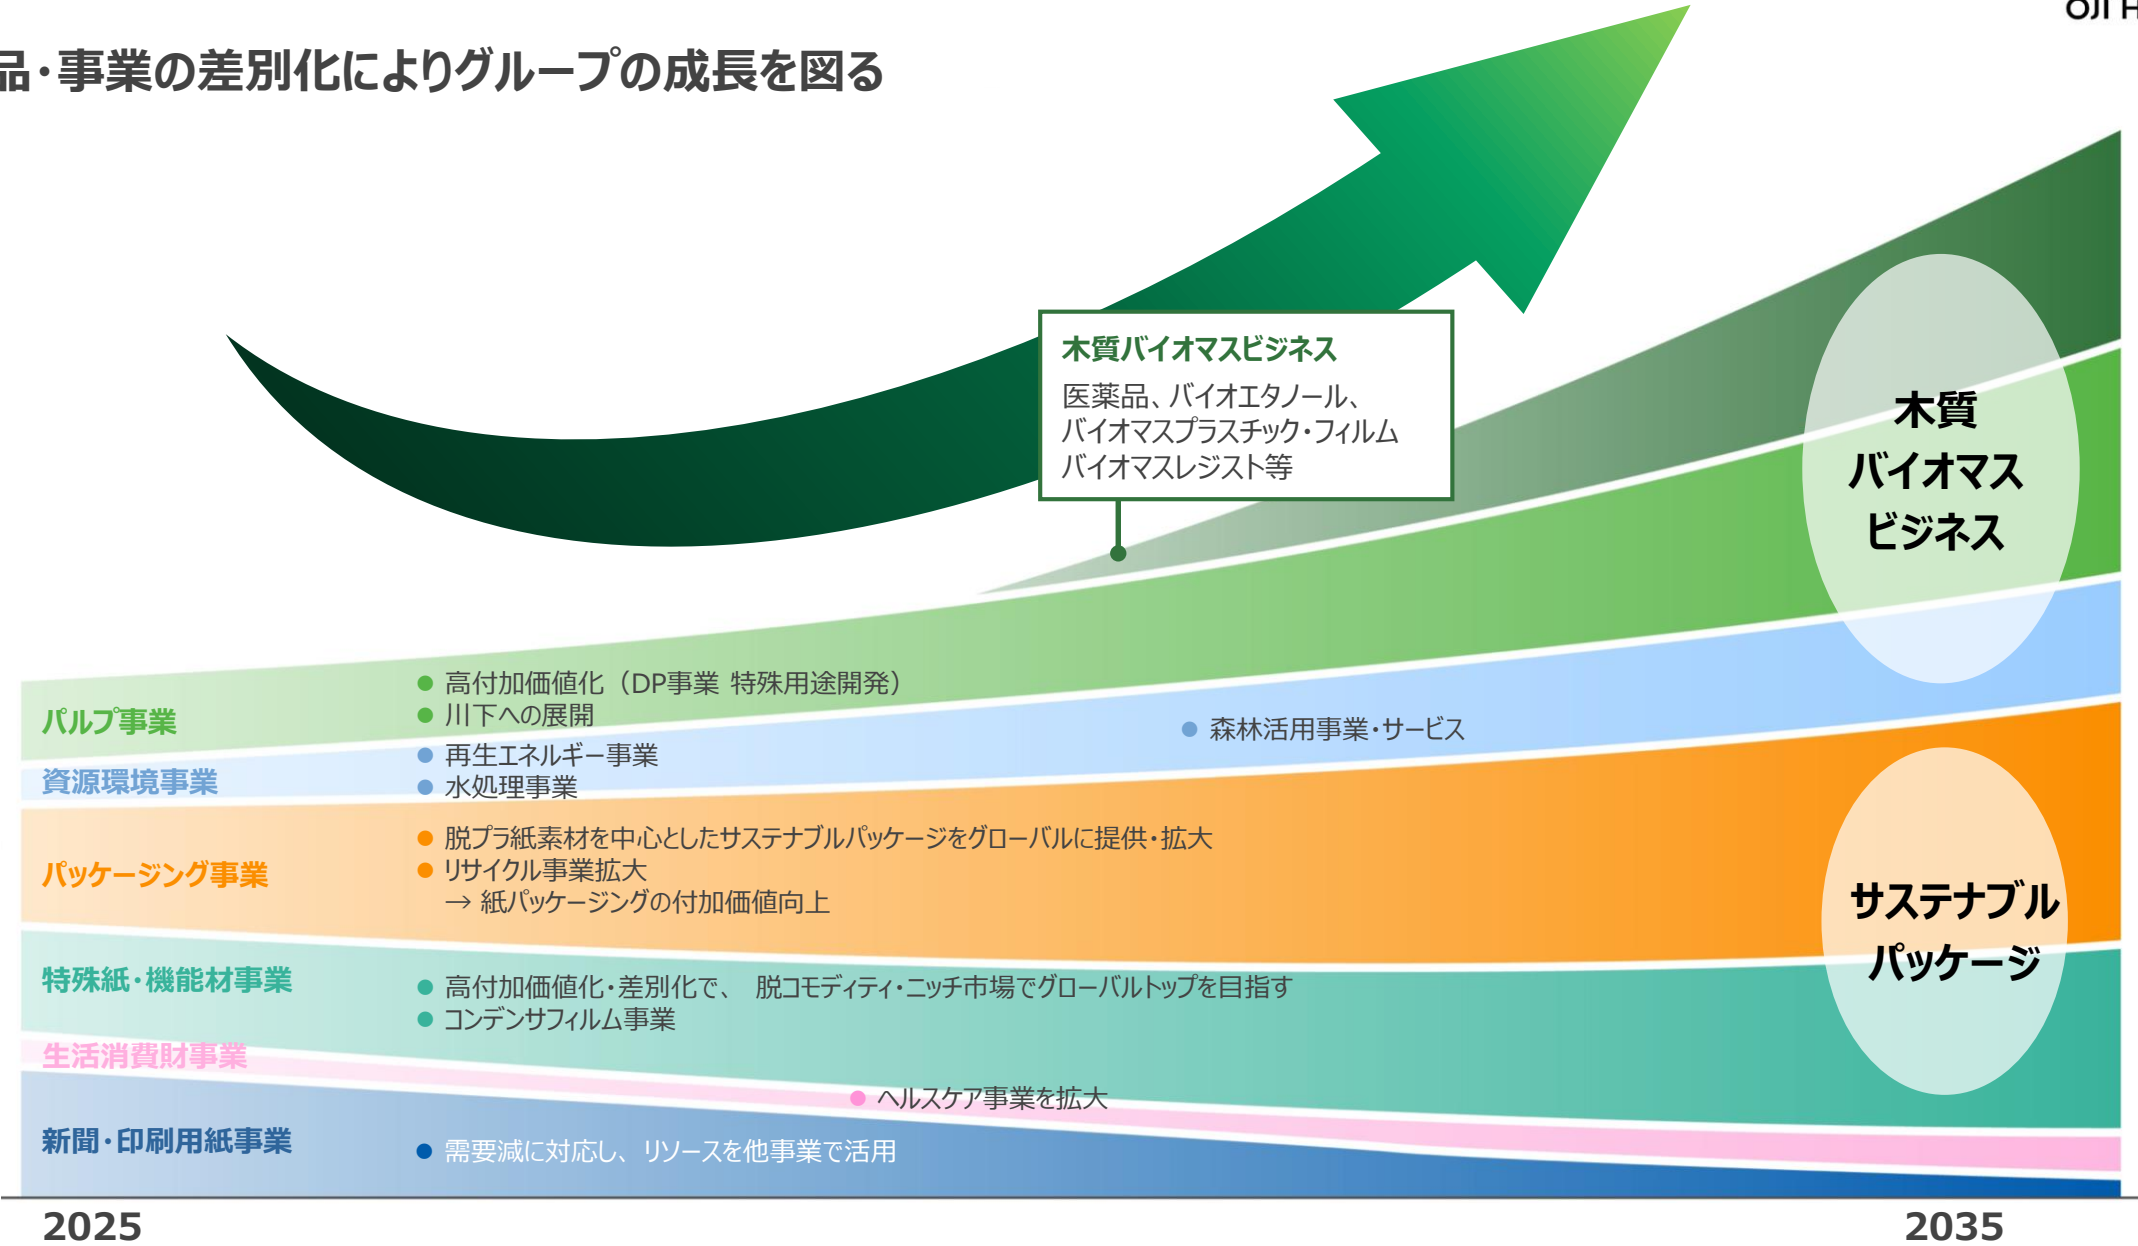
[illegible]品・事業の差別化によりグループの成長を図る

OJI H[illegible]

木質バイオマスビジネス
医薬品、バイオエタノール、バイオマスプラスチック・フィルム
バイオマスレジスト等

木質
バイオマス
ビジネス

パルプ事業
● 高付加価値化（DP事業 特殊用途開発）
● 川下への展開

資源環境事業
● 再生エネルギー事業
● 水処理事業
● 森林活用事業・サービス

パッケージング事業
● 脱プラ紙素材を中心としたサステナブルパッケージをグローバルに提供・拡大
● リサイクル事業拡大
→ 紙パッケージングの付加価値向上

サステナブル
パッケージ

特殊紙・機能材事業
● 高付加価値化・差別化で、 脱コモディティ・ニッチ市場でグローバルトップを目指す
● コンデンサフィルム事業

生活消費財事業
● ヘルスケア事業を拡大

新聞・印刷用紙事業
● 需要減に対応し、リソースを他事業で活用

2025
2035